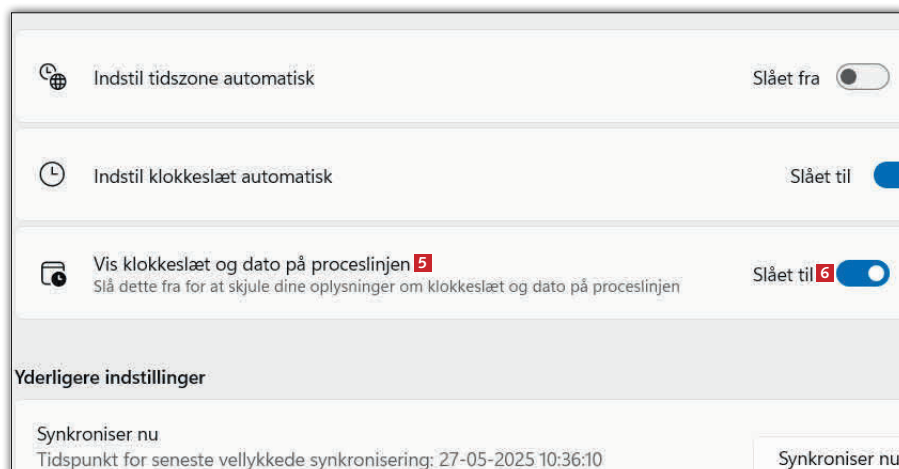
Indstil tidszone automatisk

Slået fra

Indstil klokkeslæt automatisk

Slået til

Vis klokkeslæt og dato på proceslinjen 5
Slå dette fra for at skjule dine oplysninger om klokkeslæt og dato på proceslinjen

Slået til 6

Yderligere indstillinger

Synkroniser nu
Tidspunkt for seneste vellykkede synkronisering: 27-05-2025 10:36:10

Synkroniser nu